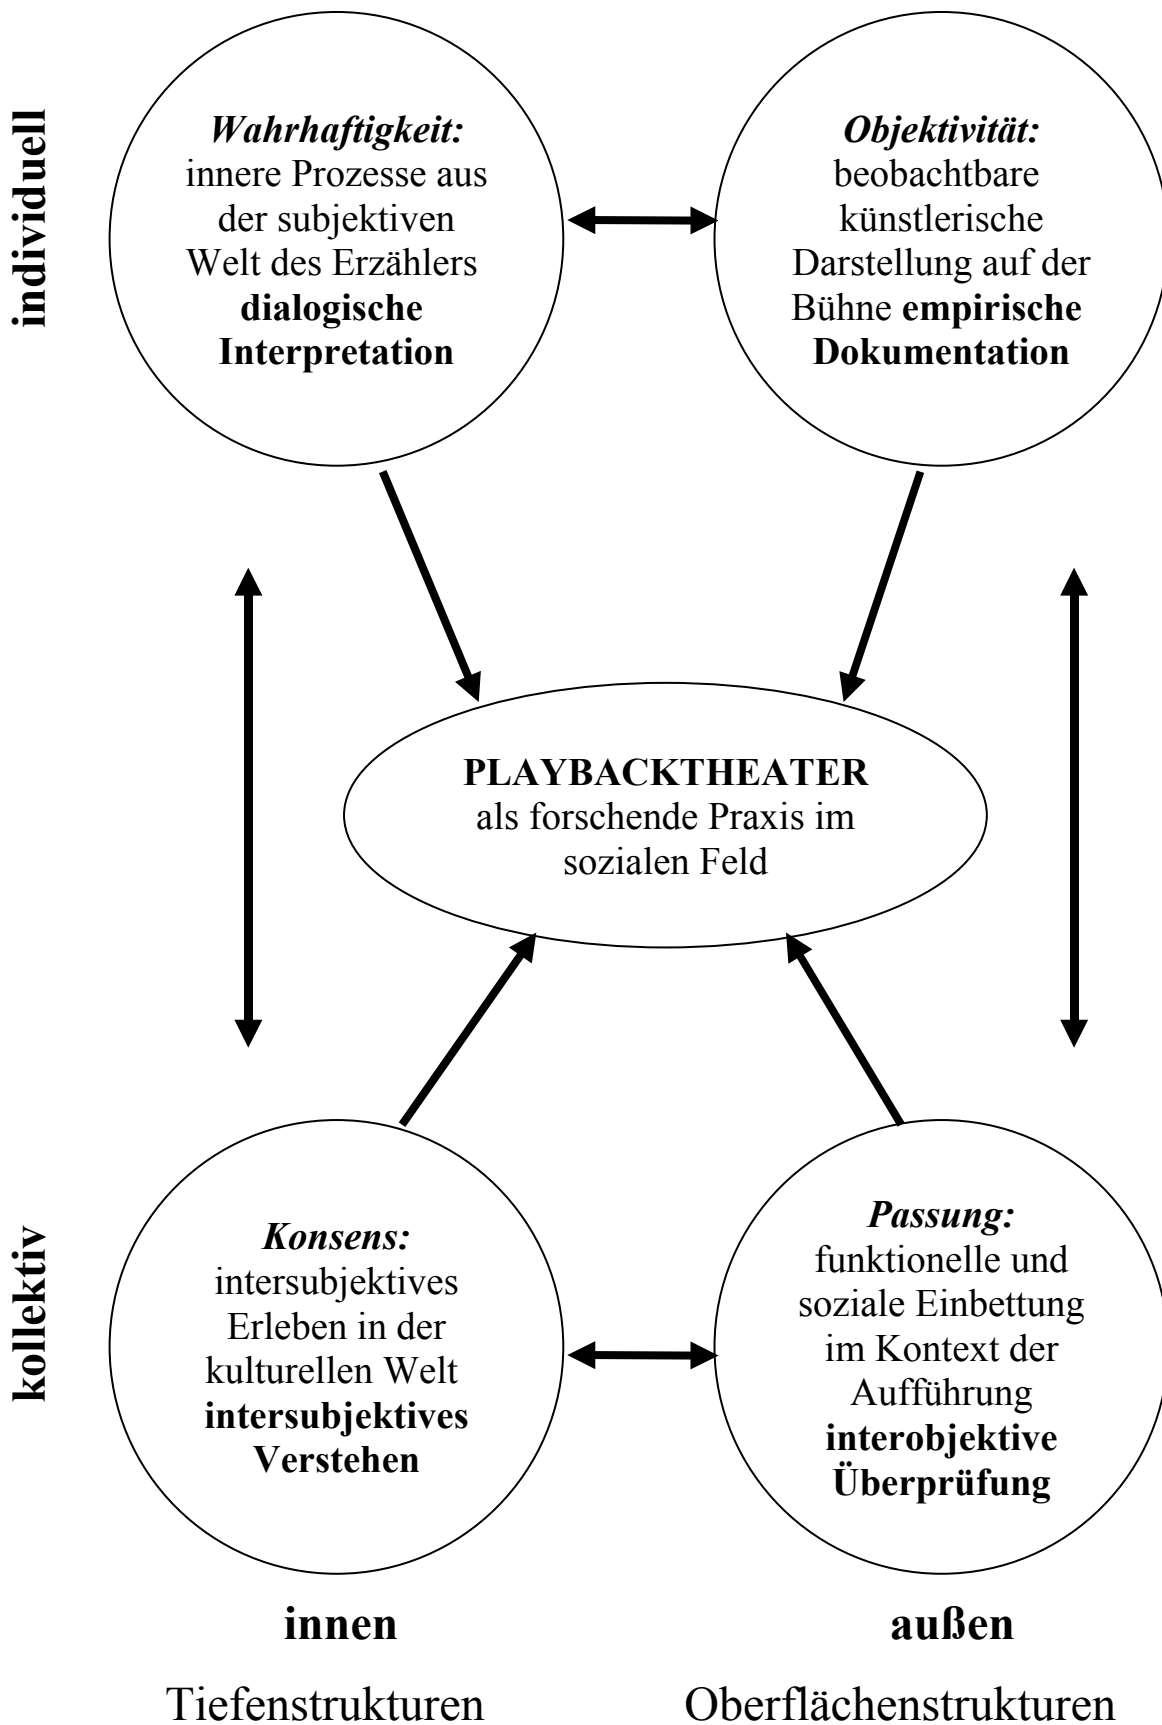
individuell

Wahrhaftigkeit:
innere Prozesse aus der subjektiven Welt des Erzählers
dialogische Interpretation

Objektivität:
beobachtbare künstlerische Darstellung auf der Bühne empirische Dokumentation

PLAYBACKTHEATER
als forschende Praxis im sozialen Feld

kollektiv

Konsens:
intersubjektives Erleben in der kulturellen Welt
intersubjektives Verstehen

Passung:
funktionelle und soziale Einbettung im Kontext der Aufführung
interobjektive Überprüfung

innen

außen

Tiefenstrukturen

Oberflächenstrukturen